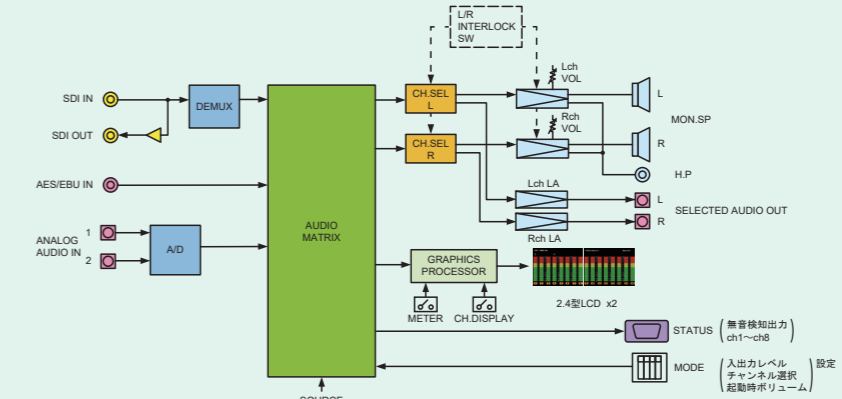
L/R INTERLOCK SW

Lch VOL

Rch VOL

SDI IN

SDI OUT

DEMUX

CH.SEL L

CH.SEL R

L

R

MON.SP

H.P

AES/EBU IN

Lch LA

L

SELECTED AUDIO OUT

R

Rch LA

AUDIO MATRIX

ANALOG AUDIO IN

1

2

A/D

GRAPHICS PROCESSOR

2.4型LCD x2

METER

CH.DISPLAY

STATUS

無音検知出力 ch1～ch8

MODE

入出力レベル チャンネル選択 起動時ボリューム

設定

SOURCE